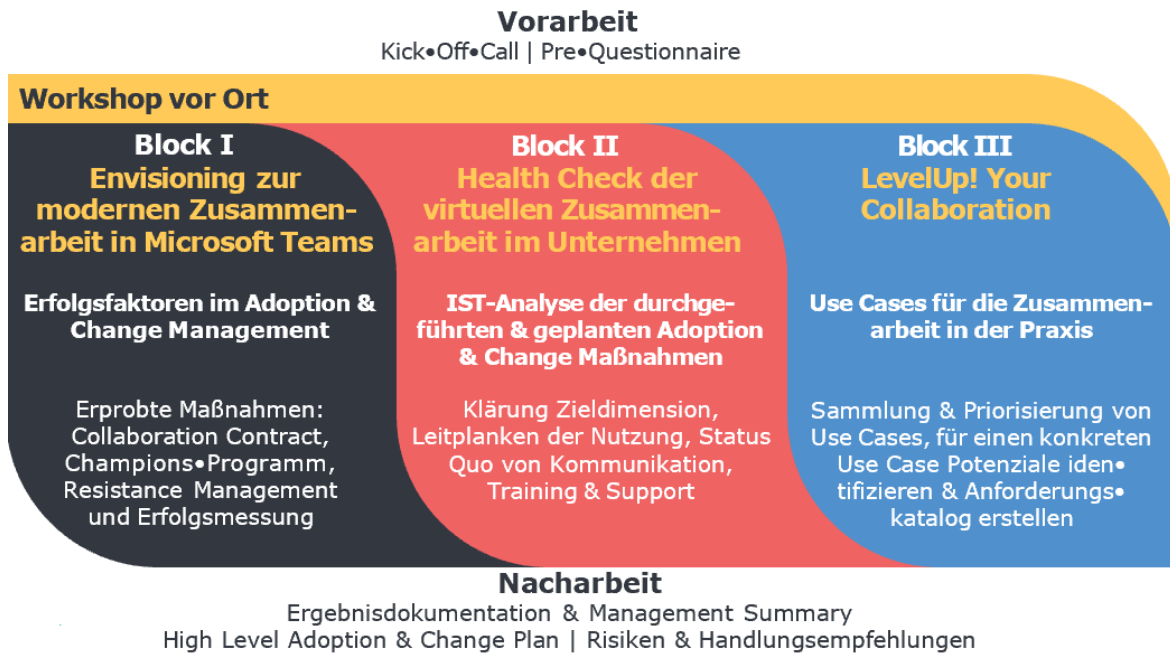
**Vorarbeit**
Kick•Off•Call | Pre•Questionnaire

**Workshop vor Ort**

**Block I**
**Envisioning zur modernen Zusammenarbeit in Microsoft Teams**

**Erfolgsfaktoren im Adoption & Change Management**

Erprobte Maßnahmen: Collaboration Contract, Champions•Programm, Resistance Management und Erfolgsmessung

**Block II**
**Health Check der virtuellen Zusammenarbeit im Unternehmen**

**IST-Analyse der durchgeführten & geplanten Adoption & Change Maßnahmen**

Klärung Zieldimension, Leitplanken der Nutzung, Status Quo von Kommunikation, Training & Support

**Block III**
**LevelUp! Your Collaboration**

**Use Cases für die Zusammenarbeit in der Praxis**

Sammlung & Priorisierung von Use Cases, für einen konkreten Use Case Potenziale iden•tifizieren & Anforderungs•katalog erstellen

**Nacharbeit**
Ergebnisdokumentation & Management Summary
High Level Adoption & Change Plan | Risiken & Handlungsempfehlungen